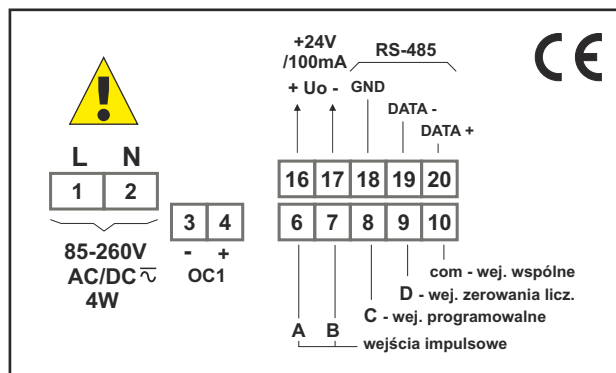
+24V /100mA

RS-485

CE

+ Uo -

GND

DATA -

DATA +

L N

| 1 | 2 |
|---|---|

| 3 | 4 |
|---|---|

- +

OC1

85-260V AC/DC ∿ 4W

| 16 | 17 | 18 | 19 | 20 |
|---|---|---|---|---|
| 6 | 7 | 8 | 9 | 10 |

com - wej. wspólne

D - wej. zerowania licz.

C - wej. programowalne

A B

wejścia impulsowe